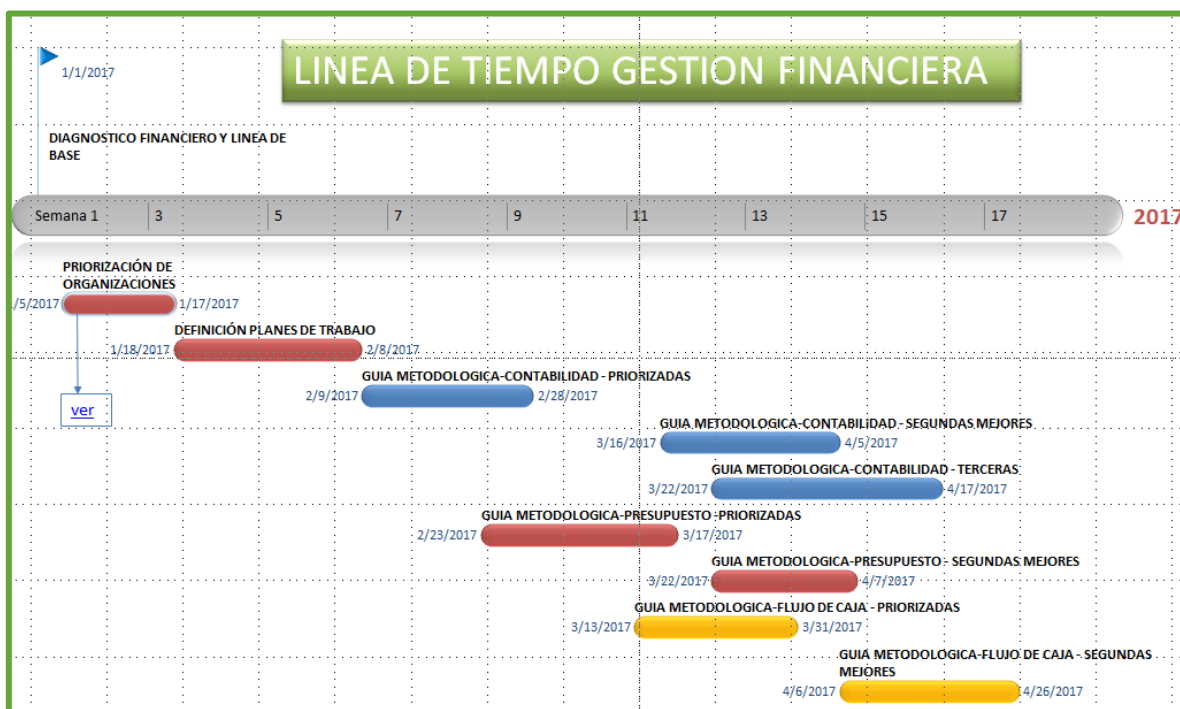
1/1/2017

LINEA DE TIEMPO GESTION FINANCIERA

DIAGNOSTICO FINANCIERO Y LINEA DE BASE

Semana 1 | 3 | 5 | 7 | 9 | 11 | 13 | 15 | 17 | 2017

PRIORIZACIÓN DE ORGANIZACIONES
/5/2017 1/17/2017

ver

DEFINICIÓN PLANES DE TRABAJO
1/18/2017 2/8/2017

GUIA METODOLOGICA-CONTABILIDAD - PRIORIZADAS
2/9/2017 2/28/2017

GUIA METODOLOGICA-CONTABILIDAD - SEGUNDAS MEJORES
3/16/2017 4/5/2017

GUIA METODOLOGICA-CONTABILIDAD - TERCERAS
3/22/2017 4/17/2017

GUIA METODOLOGICA-PRESUPUESTO - PRIORIZADAS
2/23/2017 3/17/2017

GUIA METODOLOGICA-PRESUPUESTO - SEGUNDAS MEJORES
3/22/2017 4/7/2017

GUIA METODOLOGICA-FLUJO DE CAJA - PRIORIZADAS
3/13/2017 3/31/2017

GUIA METODOLOGICA-FLUJO DE CAJA - SEGUNDAS MEJORES
4/6/2017 4/26/2017